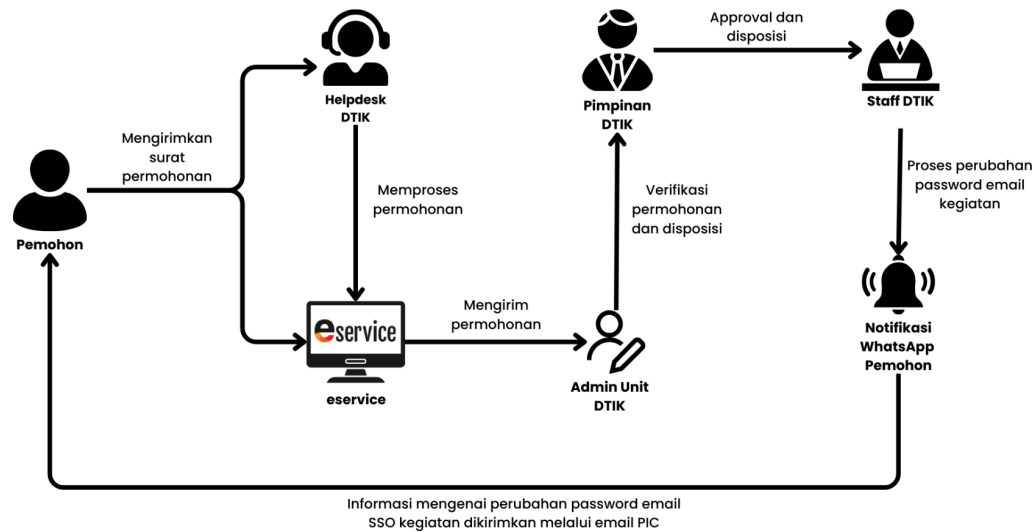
Helpdesk DTIK

Pimpinan DTIK

Approval dan disposisi

Staff DTIK

Mengirimkan surat permohonan

Pemohon

Memproses permohonan

Verifikasi permohonan dan disposisi

Proses perubahan password email kegiatan

eservice

Mengirim permohonan

Admin Unit DTIK

eservice

Notifikasi WhatsApp Pemohon

Informasi mengenai perubahan password email SSO kegiatan dikirimkan melalui email PIC